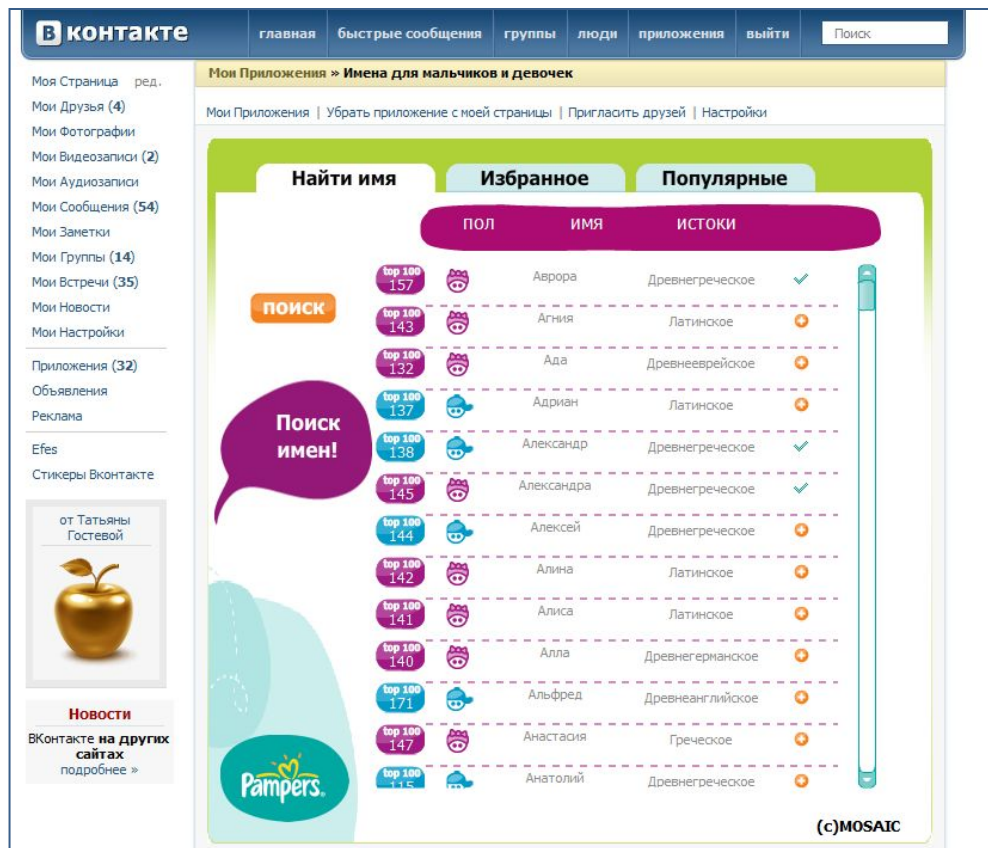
В контакте | главная | быстрые сообщения | группы | люди | приложения | выйти | Поиск

Моя Страница ред.
Мои Друзья (4)
Мои Фотографии
Мои Видеозаписи (2)
Мои Аудиозаписи
Мои Сообщения (54)
Мои Заметки
Мои Группы (14)
Мои Встречи (35)
Мои Новости
Мои Настройки
Приложения (32)
Объявления
Реклама
Efes
Стикеры Вконтакте

от Татьяны Гостевой

Новости
ВКонтакте на других сайтах
подробнее »

Мои Приложения » Имена для мальчиков и девочек

Мои Приложения | Убрать приложение с моей страницы | Пригласить друзей | Настройки

Найти имя | Избранное | Популярные

поиск

Поиск имен!

| | пол | имя | истоки |
|---|---|---|---|
| top 100 157 | | Аврора | Древнегреческое |
| top 100 143 | | Агния | Латинское |
| top 100 132 | | Ада | Древнееврейское |
| top 100 137 | | Адриан | Латинское |
| top 100 138 | | Александр | Древнегреческое |
| top 100 145 | | Александра | Древнегреческое |
| top 100 144 | | Алексей | Древнегреческое |
| top 100 142 | | Алина | Латинское |
| top 100 141 | | Алиса | Латинское |
| top 100 140 | | Алла | Древнегерманское |
| top 100 171 | | Альфред | Древнеанглийское |
| top 100 147 | | Анастасия | Греческое |
| top 100 115 | | Анатолий | Древнегреческое |

Pampers.

(c)MOSAIC